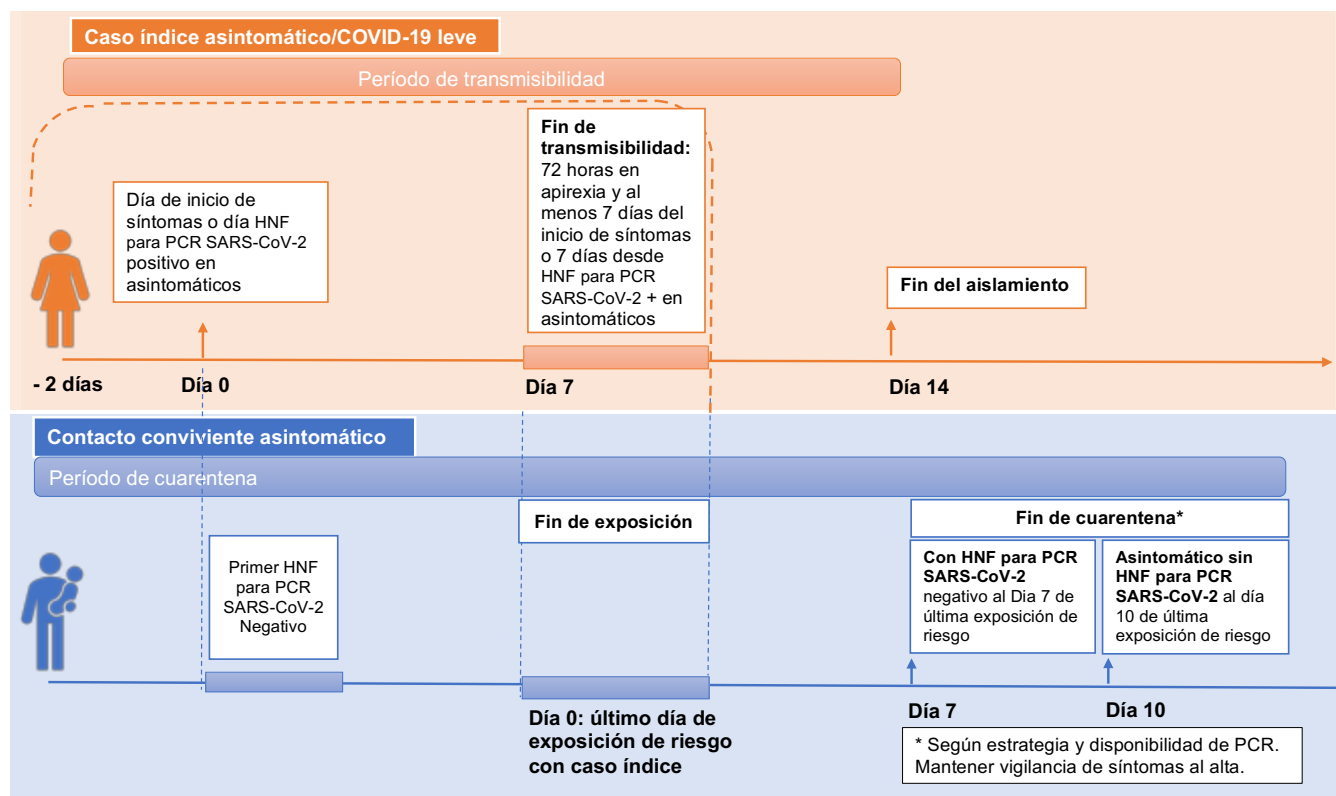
Caso índice asintomático/COVID-19 leve

Período de transmisibilidad

Día de inicio de síntomas o día HNF para PCR SARS-CoV-2 positivo en asintomáticos

Fin de transmisibilidad: 72 horas en apirexia y al menos 7 días del inicio de síntomas o 7 días desde HNF para PCR SARS-CoV-2 + en asintomáticos

Fin del aislamiento

- 2 días

Día 0

Día 7

Día 14

Contacto conviviente asintomático

Período de cuarentena

Fin de exposición

Fin de cuarentena*

Primer HNF para PCR SARS-CoV-2 Negativo

Con HNF para PCR SARS-CoV-2 negativo al Dia 7 de última exposición de riesgo

Asintomático sin HNF para PCR SARS-CoV-2 al día 10 de última exposición de riesgo

Día 0: último día de exposición de riesgo con caso índice

Día 7

Día 10

* Según estrategia y disponibilidad de PCR. Mantener vigilancia de síntomas al alta.